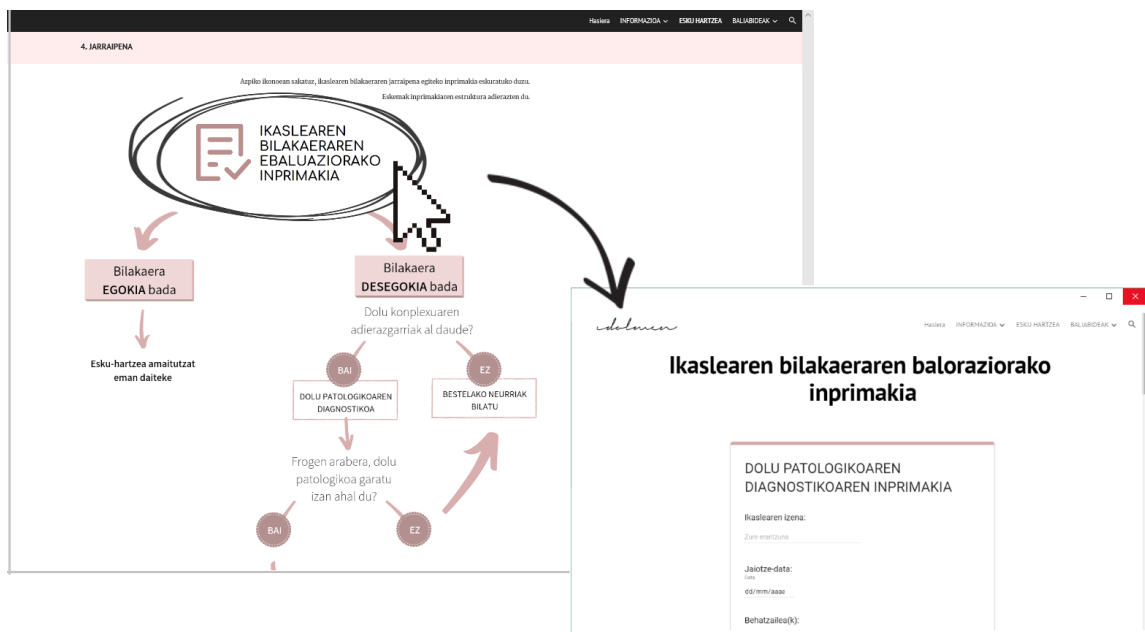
Hasiera INFORMAZIOA ESKU HARTZEA BALIABIDEAK

4. JARRAIPENA

Azpiko ikonoean sakatuz, ikaslearen bilakaeraren jarraipena egiteko inprimakia eskuratuko duzu.

Eskemak inprimakiaren estruktura adierazten du.

IKASLEAREN BILAKAERAREN EBALUAZIORAKO INPRIMAKIA

Bilakaera EGOKIA bada

Esku-hartzea amaitutzat eman daiteke

Bilakaera DESEGOKIA bada

Dolu konplexuaren adierazgarriak al daude?

BAI

DOLU PATOLOGIKOAREN DIAGNOSTIKOA

EZ

BESTELAKO NEURRIAK BILATU

Frogen arabera, dolu patologikoa garatu izan ahal du?

BAI

EZ

dolmen

Hasiera INFORMAZIOA ESKU HARTZEA BALIABIDEAK

Ikaslearen bilakaeraren baloraziorako inprimakia

DOLU PATOLOGIKOAREN DIAGNOSTIKOAREN INPRIMAKIA

Ikaslearen izena:

Zure erantzuna

Jaiotze-data:

Data

dd/mm/aaaa

Behatzailea(k):